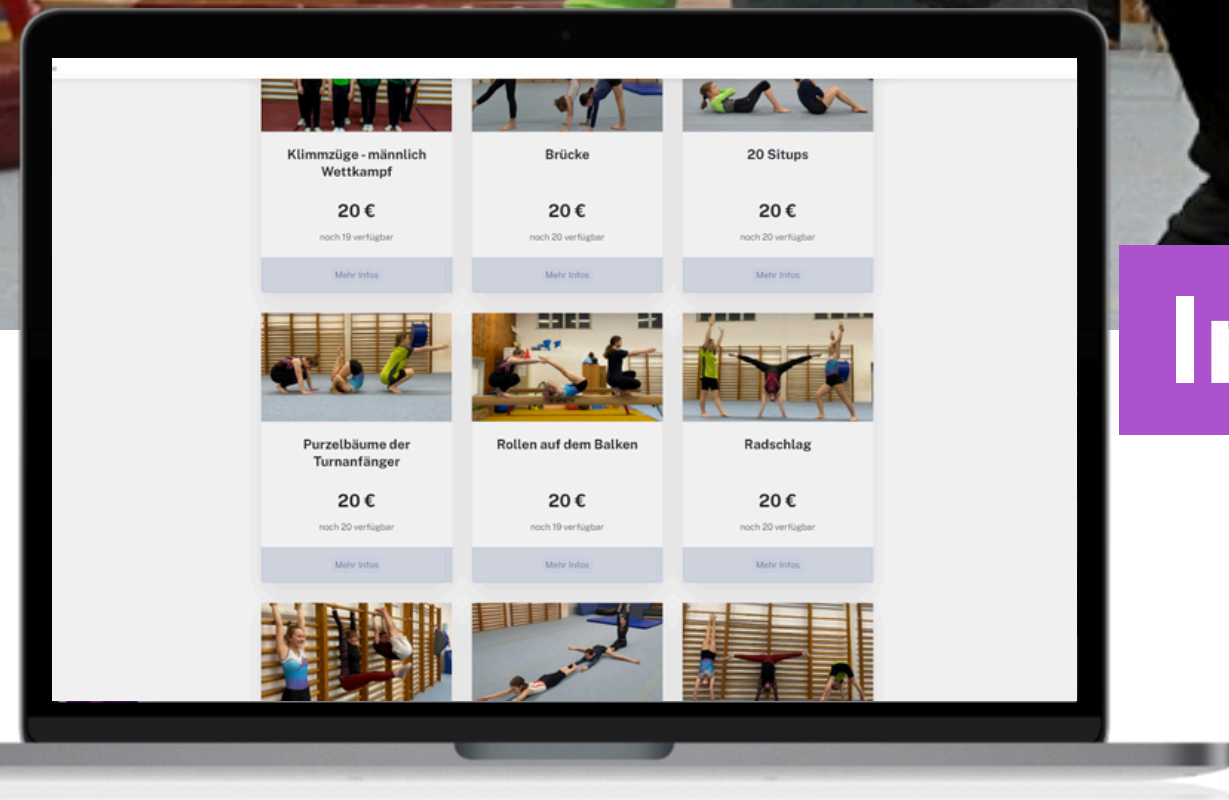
Klimmzüge - männlich Wettkampf

20 €

noch 19 verfügbar

Mehr Infos

Brücke

20 €

noch 20 verfügbar

Mehr Infos

20 Situps

20 €

noch 20 verfügbar

Mehr Infos

Purzelbäume der Turnanfänger

20 €

noch 20 verfügbar

Mehr Infos

Rollen auf dem Balken

20 €

noch 19 verfügbar

Mehr Infos

Radschlag

20 €

noch 20 verfügbar

Mehr Infos

In